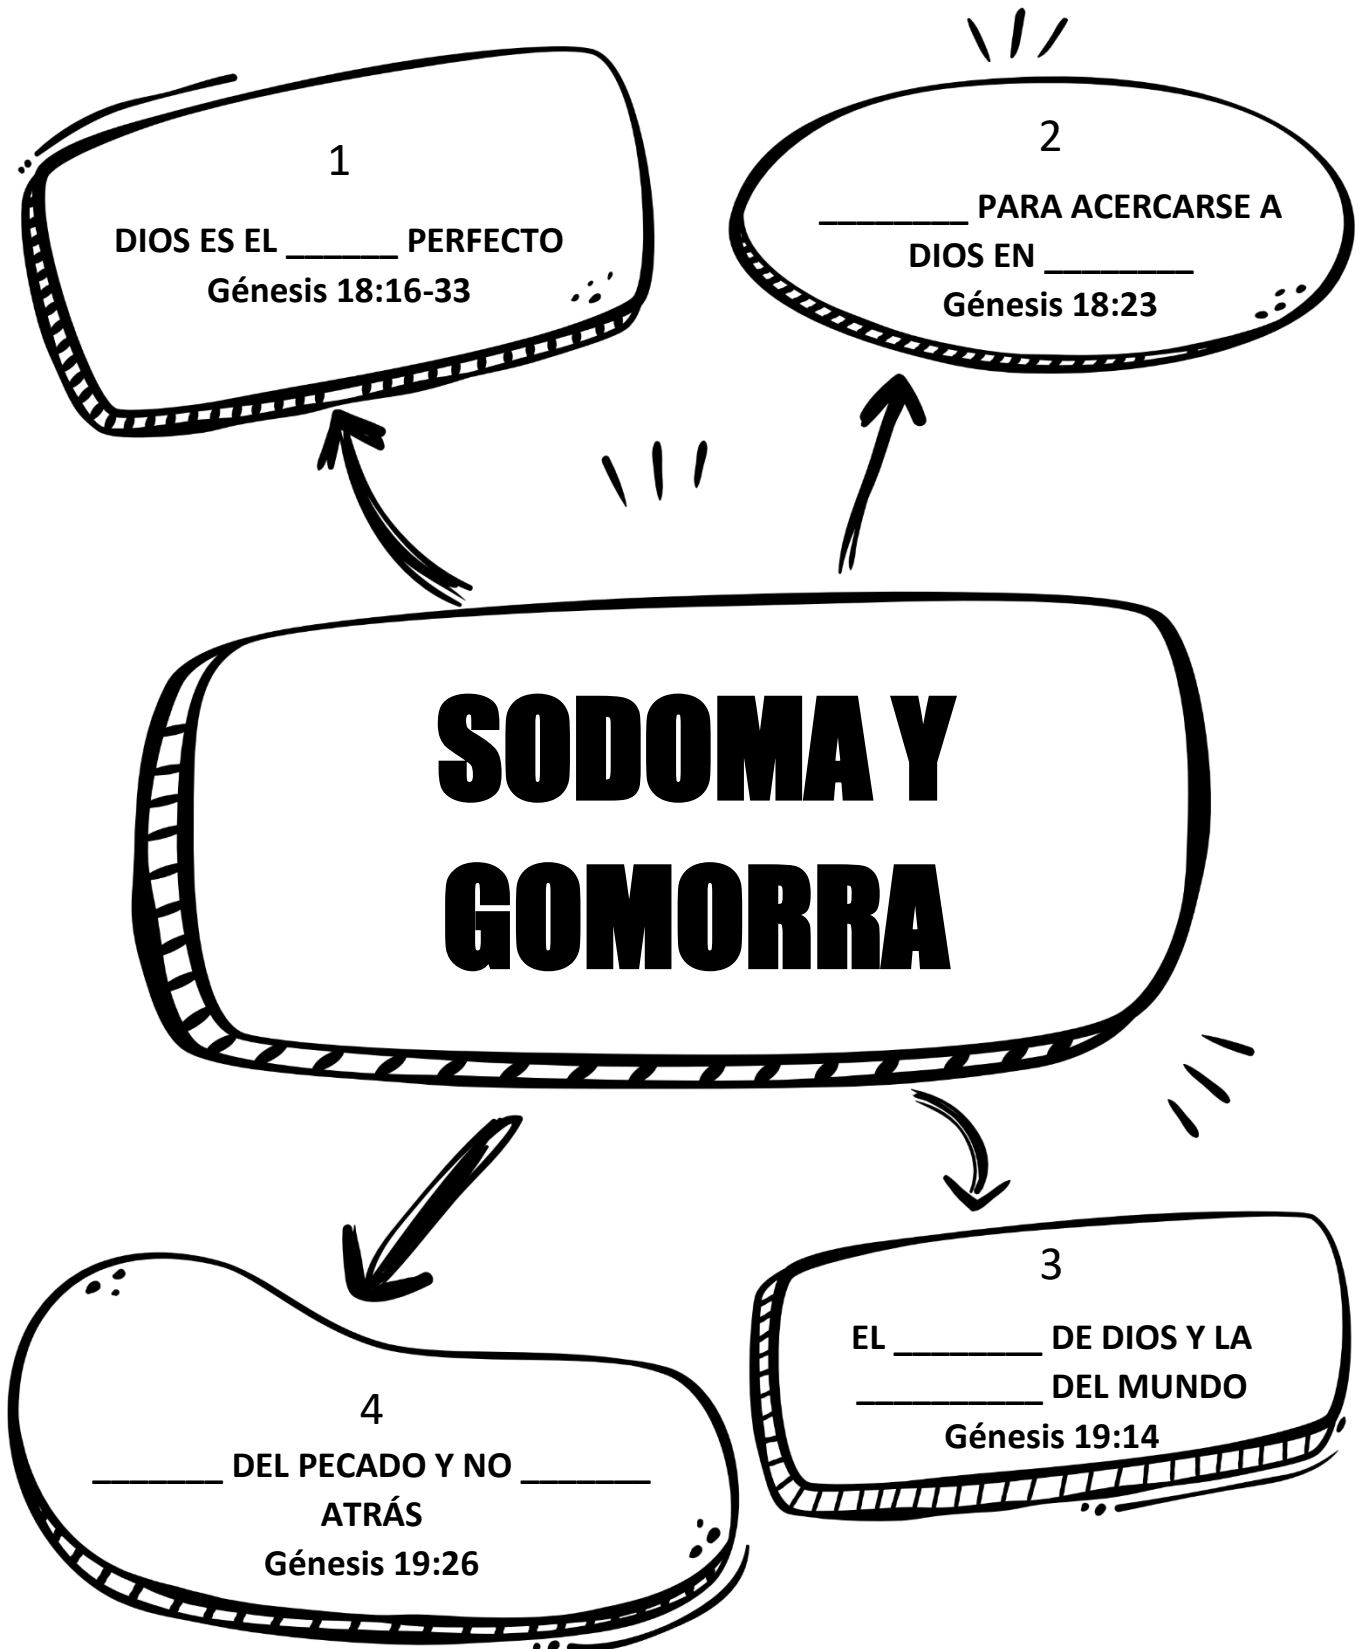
1

DIOS ES EL ______ PERFECTO
Génesis 18:16-33

2

________ PARA ACERCARSE A DIOS EN ________
Génesis 18:23

SODOMA Y GOMORRA

3

EL ________ DE DIOS Y LA __________ DEL MUNDO
Génesis 19:14

4

_______ DEL PECADO Y NO _______ ATRÁS
Génesis 19:26